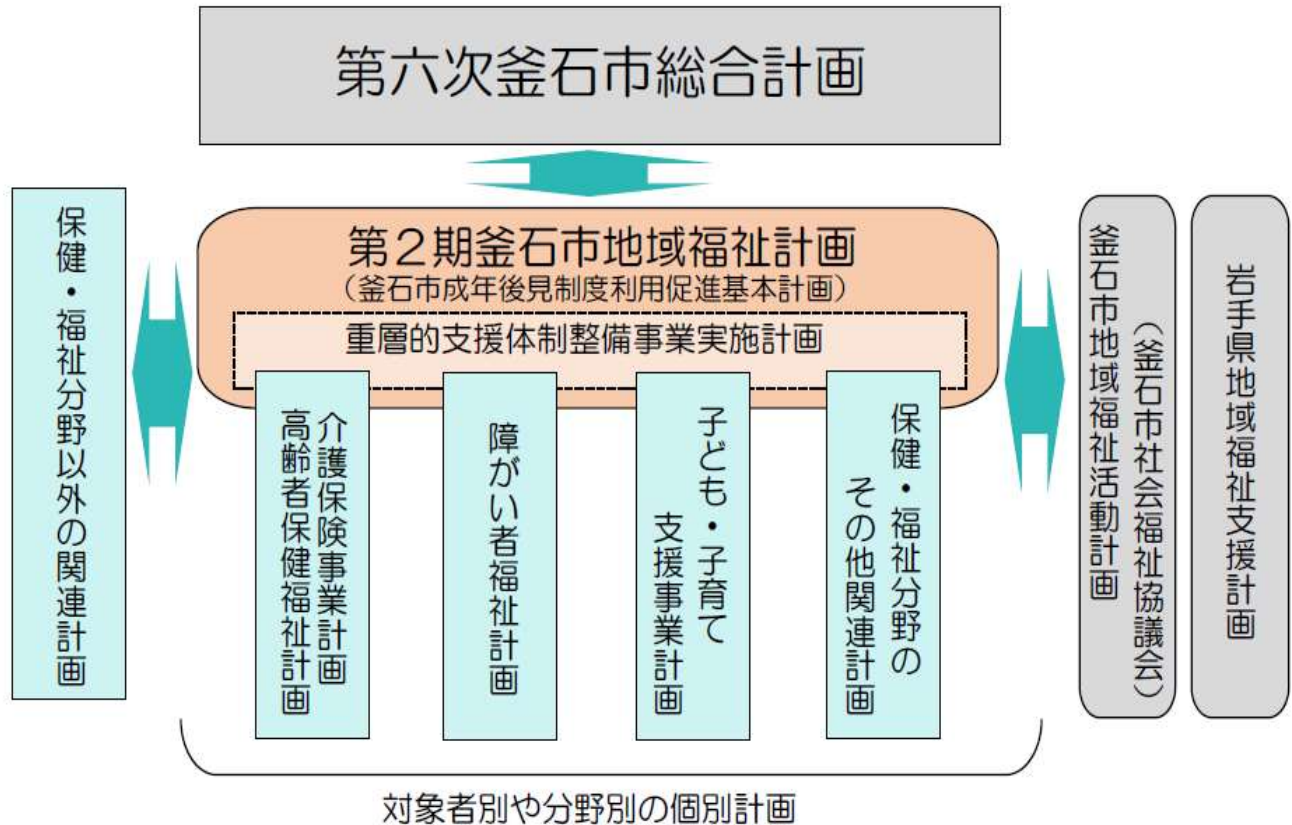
第六次釜石市総合計画

保健・福祉分野以外の関連計画

第２期釜石市地域福祉計画
（釜石市成年後見制度利用促進基本計画）

重層的支援体制整備事業実施計画

介護保険事業計画
高齢者保健福祉計画

障がい者福祉計画

子ども・子育て支援事業計画

保健・福祉分野のその他関連計画

釜石市地域福祉活動計画（釜石市社会福祉協議会）

岩手県地域福祉支援計画

対象者別や分野別の個別計画